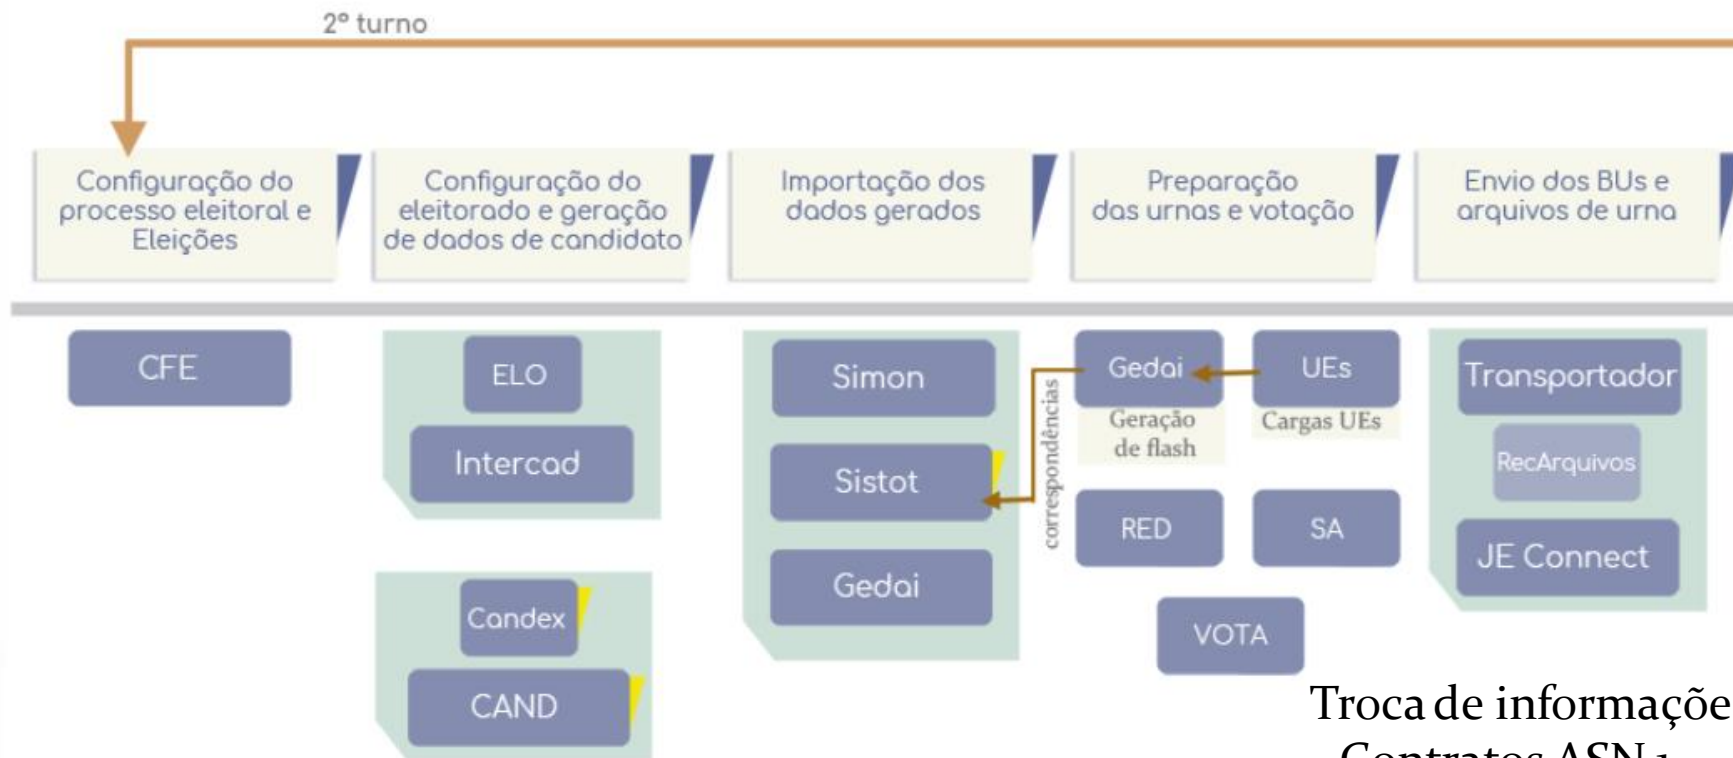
2º turno

Configuração do processo eleitoral e Eleições

Configuração do eleitorado e geração de dados de candidato

Importação dos dados gerados

Preparação das urnas e votação

Envio dos BUs e arquivos de urna

CFE

ELO

Intercad

Candex

CAND

Simon

Sistot

Gedai

correspondências

Gedai

Geração de flash

UEs

Cargas UEs

RED

SA

VOTA

Transportador

RecArquivos

JE Connect

Troca de informaçõe
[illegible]